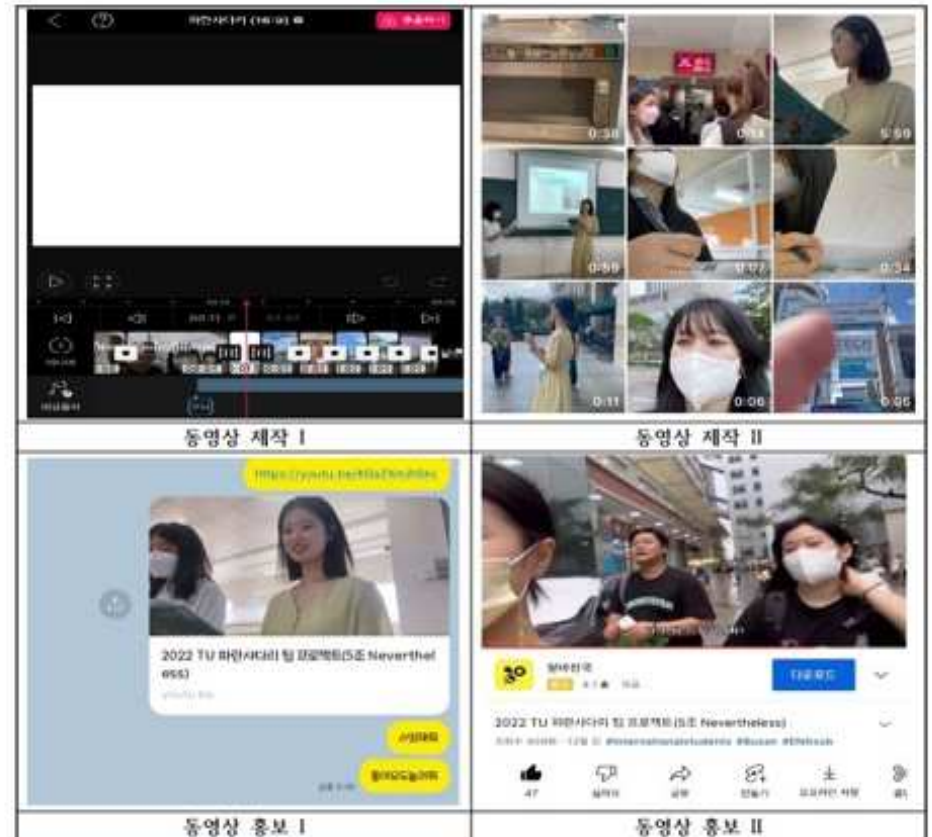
동영상 제작 I

0:38
0:13
5:59
0:59
0:07
0:34
0:11
0:06
0:05

동영상 제작 II

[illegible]

2022 TU 파란사다리 팀 프로젝트(5조 Nevertheless)

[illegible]

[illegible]

동영상 홍보 I

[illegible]
다운로드

2022 TU 파란사다리 팀 프로젝트(5조 Nevertheless)

#internationalstudents #Busan #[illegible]

47

동영상 홍보 II